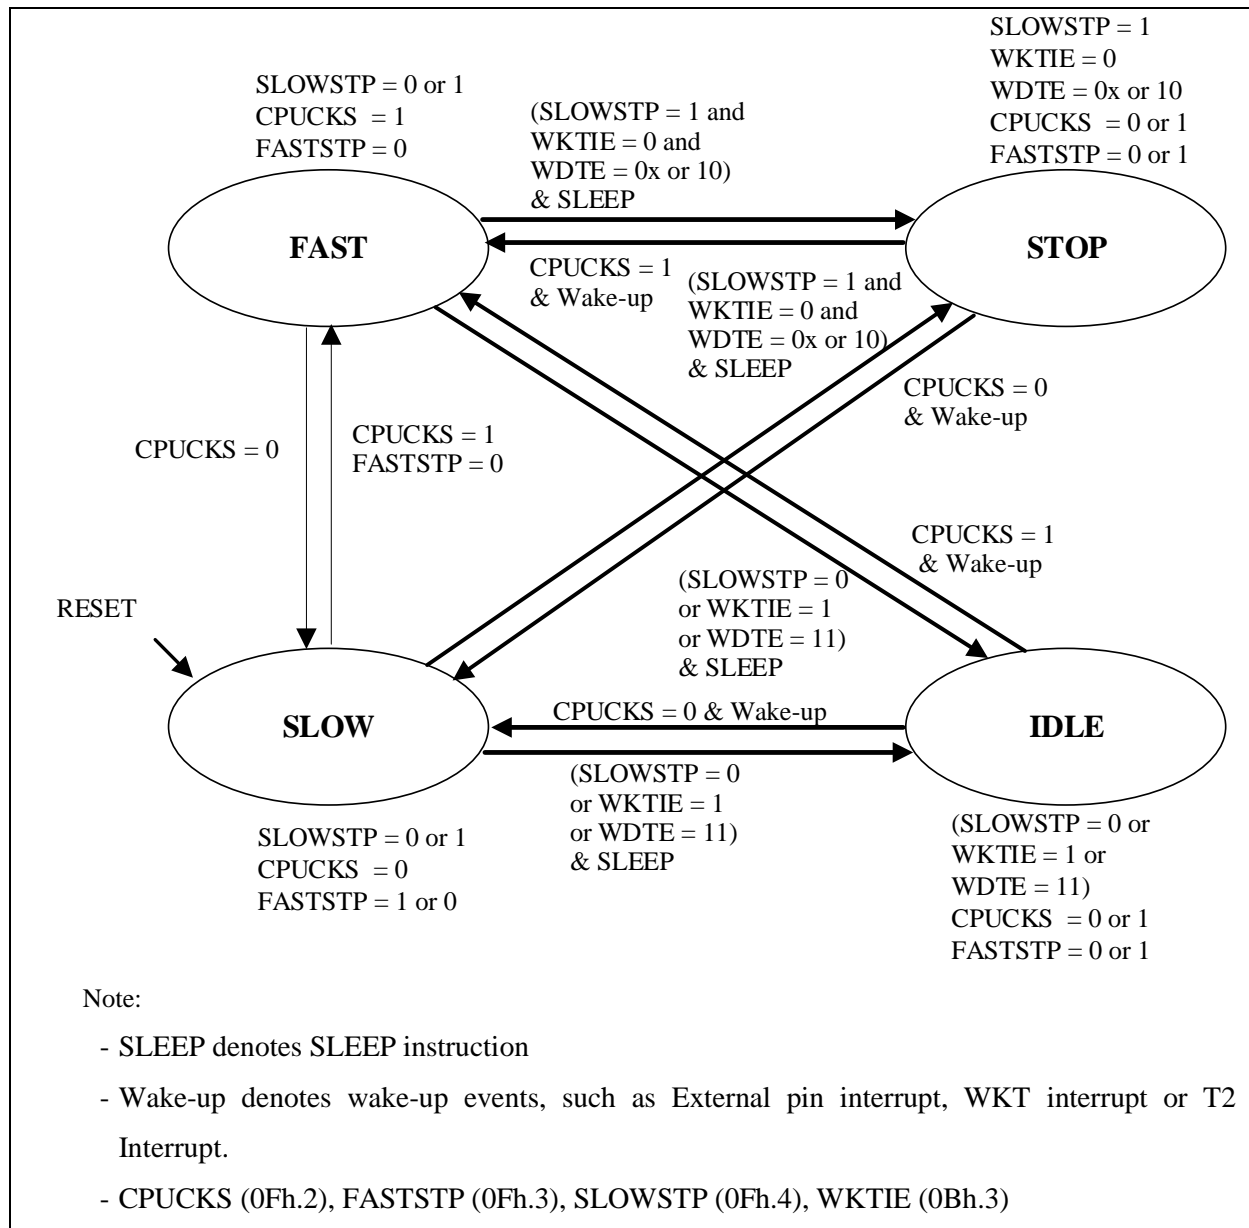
SLOWSTP = 0 or 1
CPUCKS = 1
FASTSTP = 0

(SLOWSTP = 1 and
WKTIE = 0 and
WDTE = 0x or 10)
& SLEEP

SLOWSTP = 1
WKTIE = 0
WDTE = 0x or 10
CPUCKS = 0 or 1
FASTSTP = 0 or 1

FAST

STOP

CPUCKS = 1
& Wake-up

(SLOWSTP = 1 and
WKTIE = 0 and
WDTE = 0x or 10)
& SLEEP

CPUCKS = 0
& Wake-up

CPUCKS = 0

CPUCKS = 1
FASTSTP = 0

CPUCKS = 1
& Wake-up

(SLOWSTP = 0
or WKTIE = 1
or WDTE = 11)
& SLEEP

RESET

SLOW

CPUCKS = 0 & Wake-up

IDLE

(SLOWSTP = 0
or WKTIE = 1
or WDTE = 11)
& SLEEP

SLOWSTP = 0 or 1
CPUCKS = 0
FASTSTP = 1 or 0

(SLOWSTP = 0 or
WKTIE = 1 or
WDTE = 11)
CPUCKS = 0 or 1
FASTSTP = 0 or 1

Note:

- SLEEP denotes SLEEP instruction

- Wake-up denotes wake-up events, such as External pin interrupt, WKT interrupt or T2 Interrupt.

- CPUCKS (0Fh.2), FASTSTP (0Fh.3), SLOWSTP (0Fh.4), WKTIE (0Bh.3)